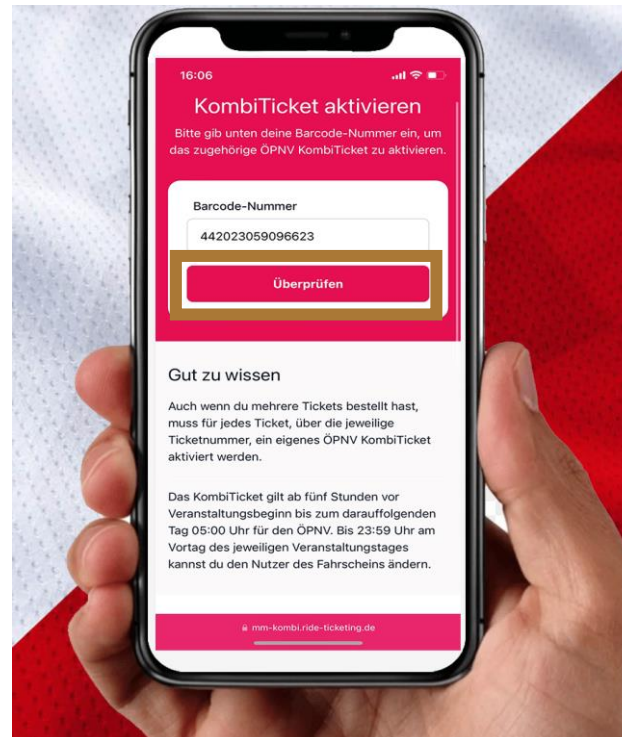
16:06

KombiTicket aktivieren

Bitte gib unten deine Barcode-Nummer ein, um das zugehörige ÖPNV KombiTicket zu aktivieren.

Barcode-Nummer

442023059096623

Überprüfen

Gut zu wissen

Auch wenn du mehrere Tickets bestellt hast, muss für jedes Ticket, über die jeweilige Ticketnummer, ein eigenes ÖPNV KombiTicket aktiviert werden.

Das KombiTicket gilt ab fünf Stunden vor Veranstaltungsbeginn bis zum darauffolgenden Tag 05:00 Uhr für den ÖPNV. Bis 23:59 Uhr am Vortag des jeweiligen Veranstaltungstages kannst du den Nutzer des Fahrscheins ändern.

mm-kombi.ride-ticketing.de